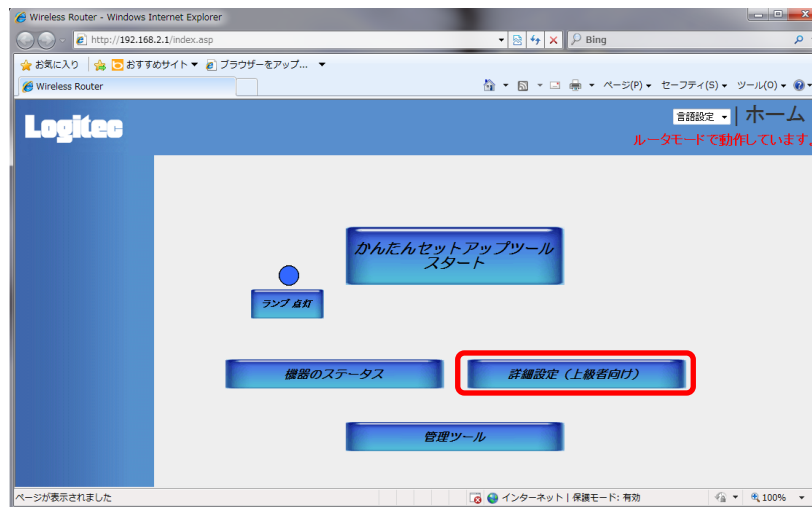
Wireless Router - Windows Internet Explorer

http://192.168.2.1/index.asp

Bing

お気に入り

おすすめサイト ▾

ブラウザーをアップ... ▾

Wireless Router

ページ(P) ▾ セーフティ(S) ▾ ツール(O) ▾

Logitec

言語設定 | ホーム

ルータモードで動作しています。

かんたんセットアップツール
スタート

ランプ 点灯

機器のステータス

詳細設定（上級者向け）

管理ツール

ページが表示されました

インターネット | 保護モード: 有効

100%